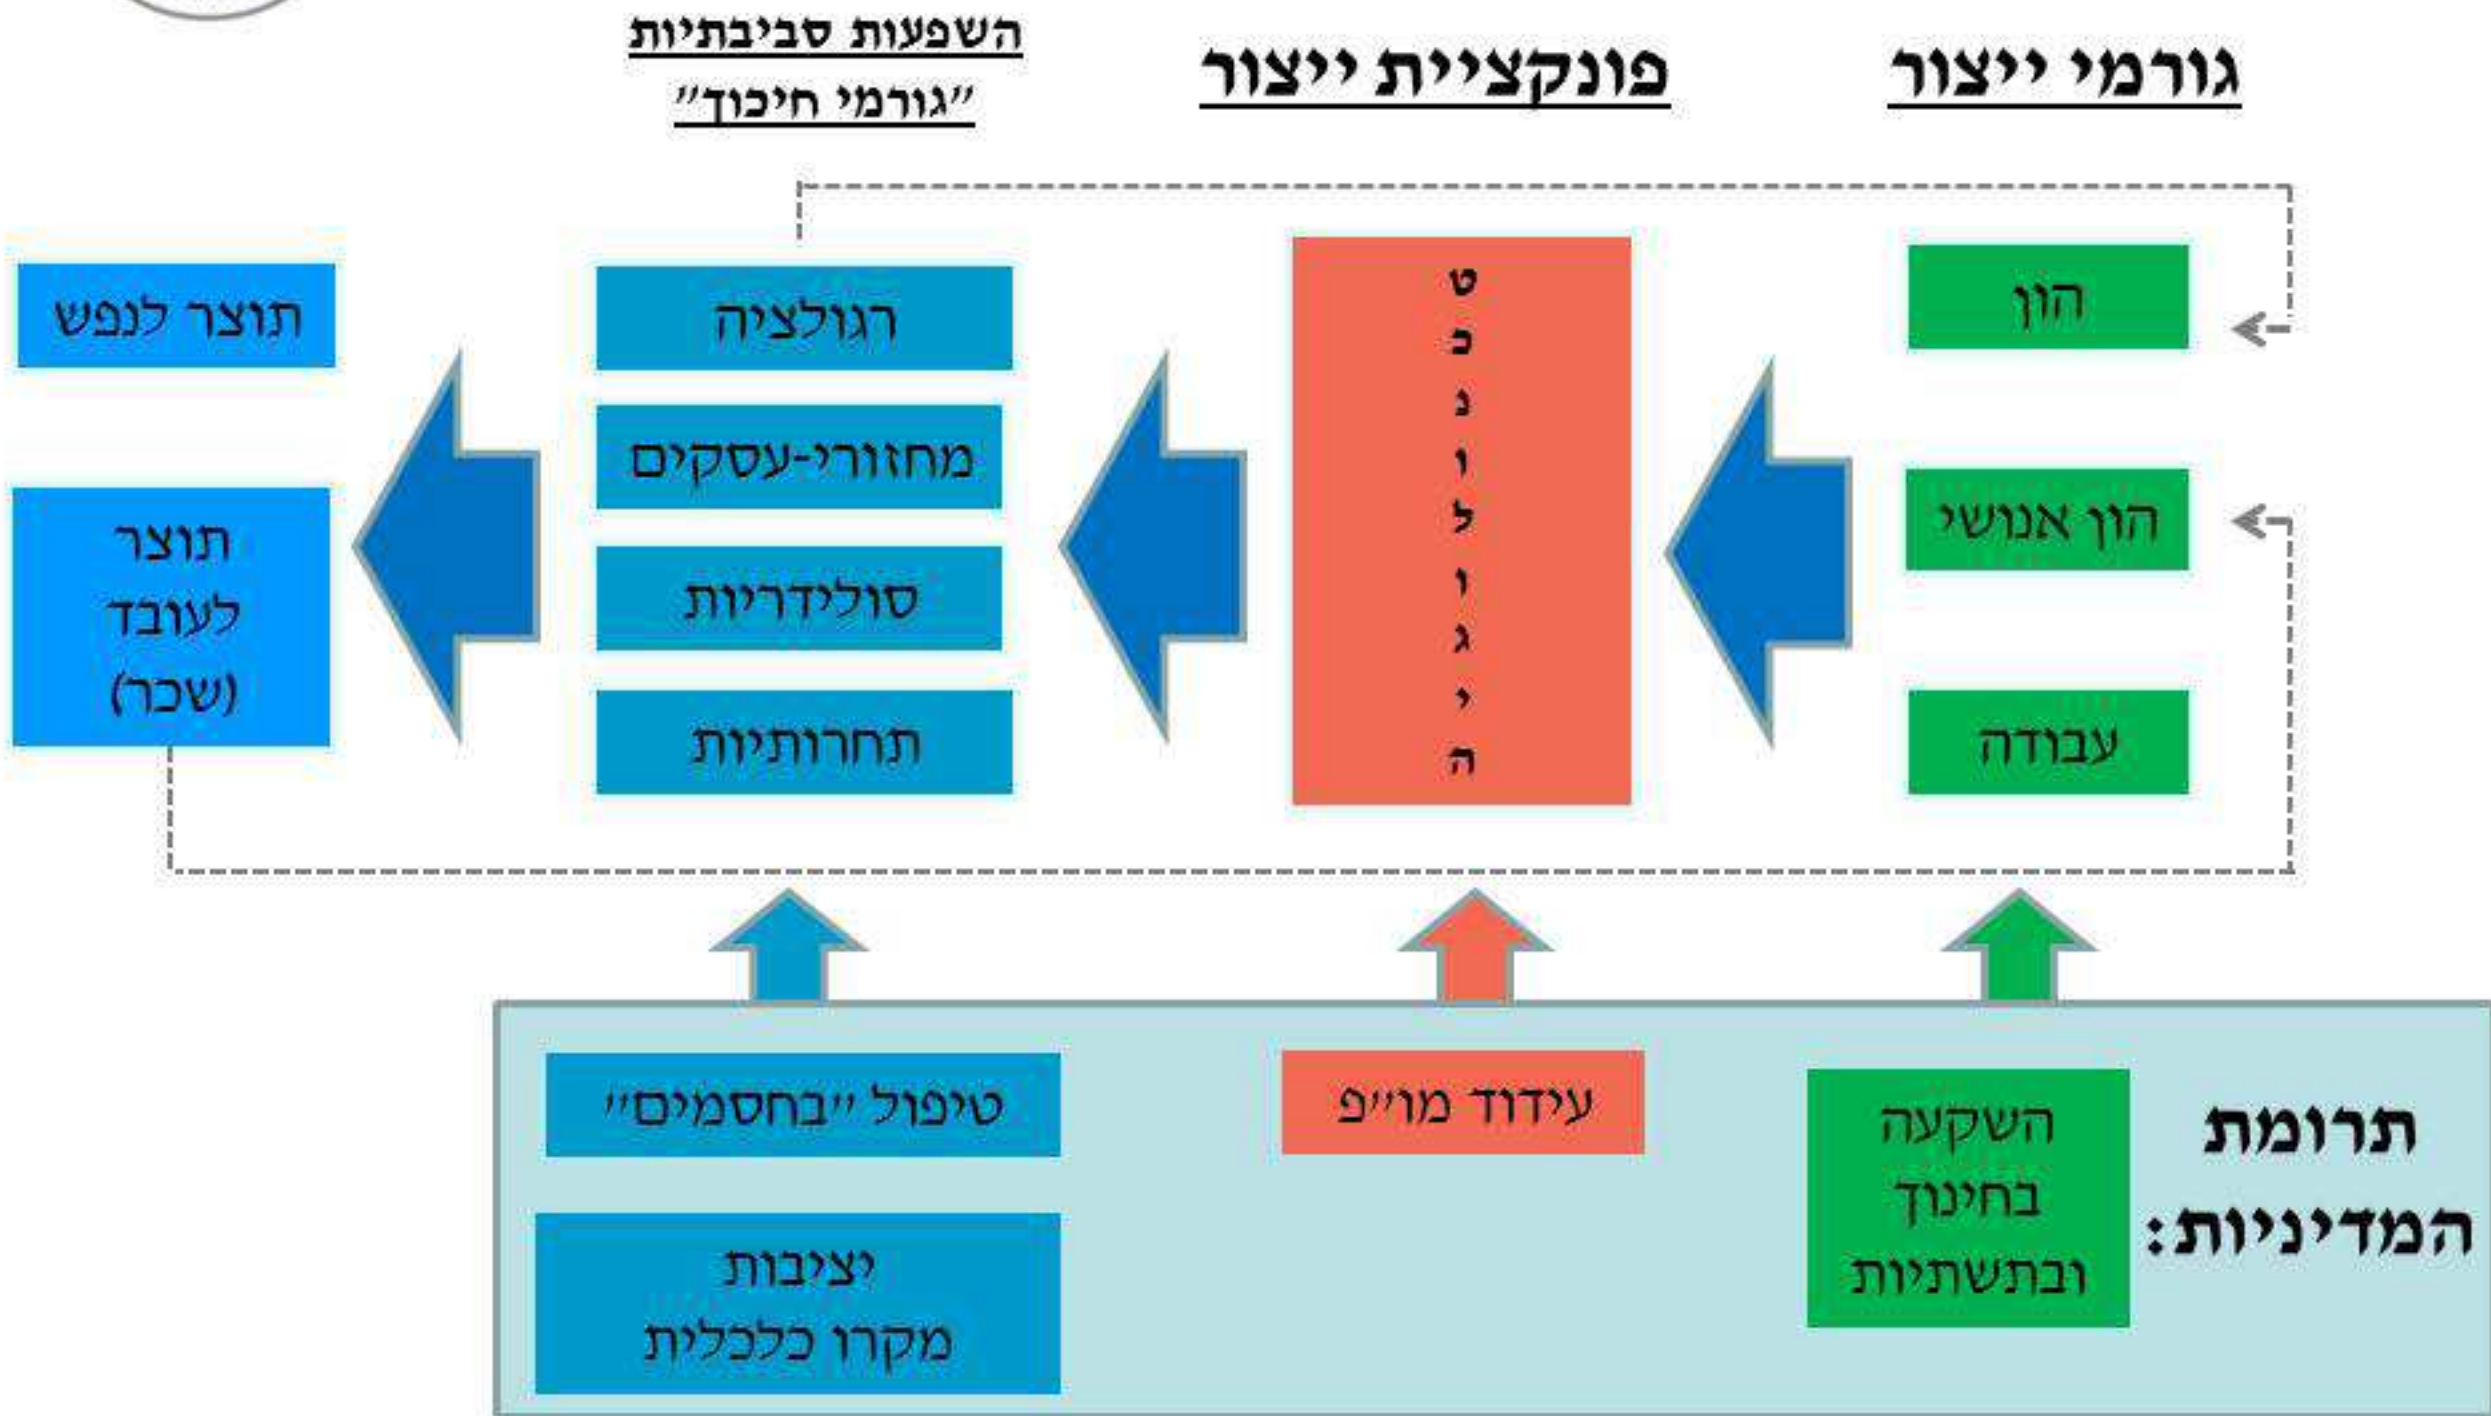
גורמי ייצור

פונקציית ייצור

השפעות סביבתיות
"גורמי חיכוך"

הון

הון אנושי

עבודה

טכנולוגיה

רגולציה

מחזורי-עסקים

סולידריות

תחרותיות

תוצר לנפש

תוצר לעובד (שכר)

תרומת המדיניות:

השקעה בחינוך ובתשתיות

עידוד מו"פ

טיפול "בחסמים"

יציבות מקרו כלכלית